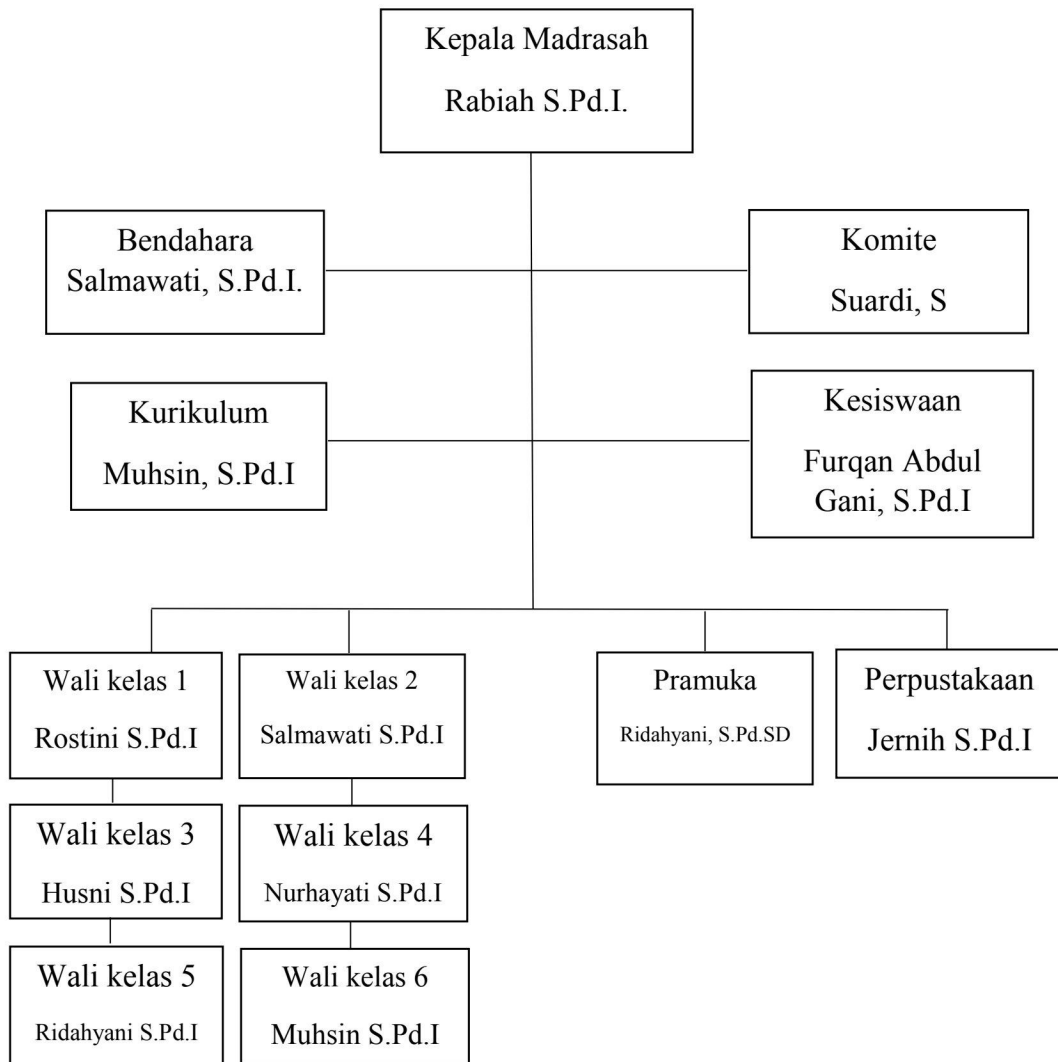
Kepala Madrasah
Rabiah S.Pd.I.

Bendahara
Salmawati, S.Pd.I.

Komite
Suardi, S

Kurikulum
Muhsin, S.Pd.I

Kesiswaan
Furqan Abdul Gani, S.Pd.I

Wali kelas 1
Rostini S.Pd.I

Wali kelas 2
Salmawati S.Pd.I

Pramuka
Ridahyani, S.Pd.SD

Perpustakaan
Jernih S.Pd.I

Wali kelas 3
Husni S.Pd.I

Wali kelas 4
Nurhayati S.Pd.I

Wali kelas 5
Ridahyani S.Pd.I

Wali kelas 6
Muhsin S.Pd.I